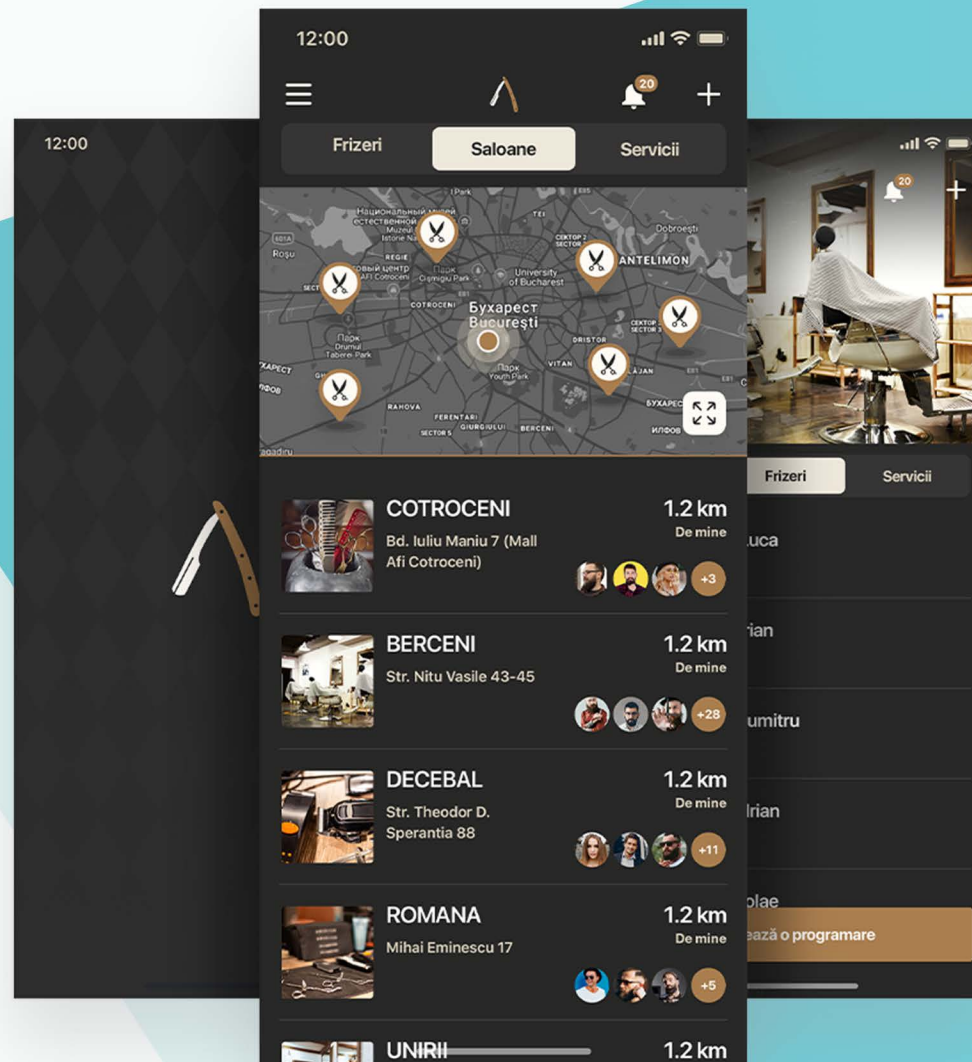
12:00

12:00

20

Frizeri

Saloane

Servicii

Park

Национальный музей естественной Muzeul Național de Istorie Na

Dobroești

Roșu

REGIE

Парк Cișmigiu Park

University of Bucharest

SECTOR 2

ANTELIMON

COTROCENI

Бухарест București

Парк Tineretului Park

DRISTOR

SECTOR 3

Парк Drumul Taberei Park

VITAN

Парк Youth Park

RAHOVA

FERENTARI

GIURGIULUI

BERCENI

SECTOR 5

ИЛФОВ

COTROCENI
1.2 km
De mine
Bd. Iuliu Maniu 7 (Mall Afi Cotroceni)
+3

BERCENI
1.2 km
De mine
Str. Nitu Vasile 43-45
+28

DECEBAL
1.2 km
De mine
Str. Theodor D. Sperantia 88
+11

ROMANA
1.2 km
De mine
Mihai Eminescu 17
+5

UNIRII
1.2 km

20

Frizeri

Servicii

uca

rian

umitru

lrian

olae

ează o programare